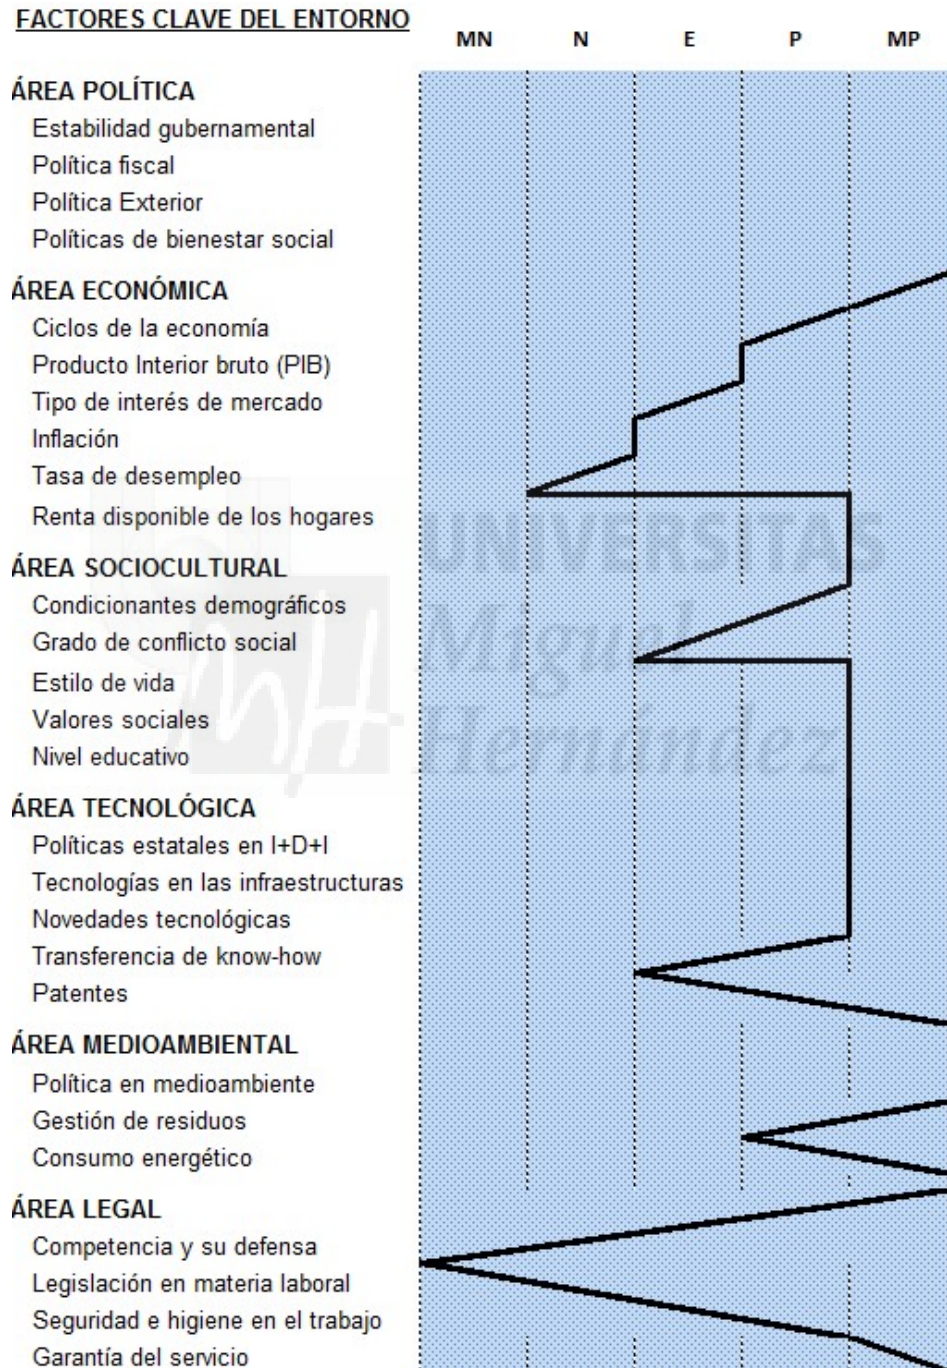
FACTORES CLAVE DEL ENTORNO

MN N E P MP

ÁREA POLÍTICA
Estabilidad gubernamental
Política fiscal
Política Exterior
Políticas de bienestar social

ÁREA ECONÓMICA
Ciclos de la economía
Producto Interior bruto (PIB)
Tipo de interés de mercado
Inflación
Tasa de desempleo
Renta disponible de los hogares

ÁREA SOCIOCULTURAL
Condicionantes demográficos
Grado de conflicto social
Estilo de vida
Valores sociales
Nivel educativo

ÁREA TECNOLÓGICA
Políticas estatales en I+D+I
Tecnologías en las infraestructuras
Novedades tecnológicas
Transferencia de know-how
Patentes

ÁREA MEDIOAMBIENTAL
Política en medioambiente
Gestión de residuos
Consumo energético

ÁREA LEGAL
Competencia y su defensa
Legislación en materia laboral
Seguridad e higiene en el trabajo
Garantía del servicio

UNIVERSITAS Miguel Hernández